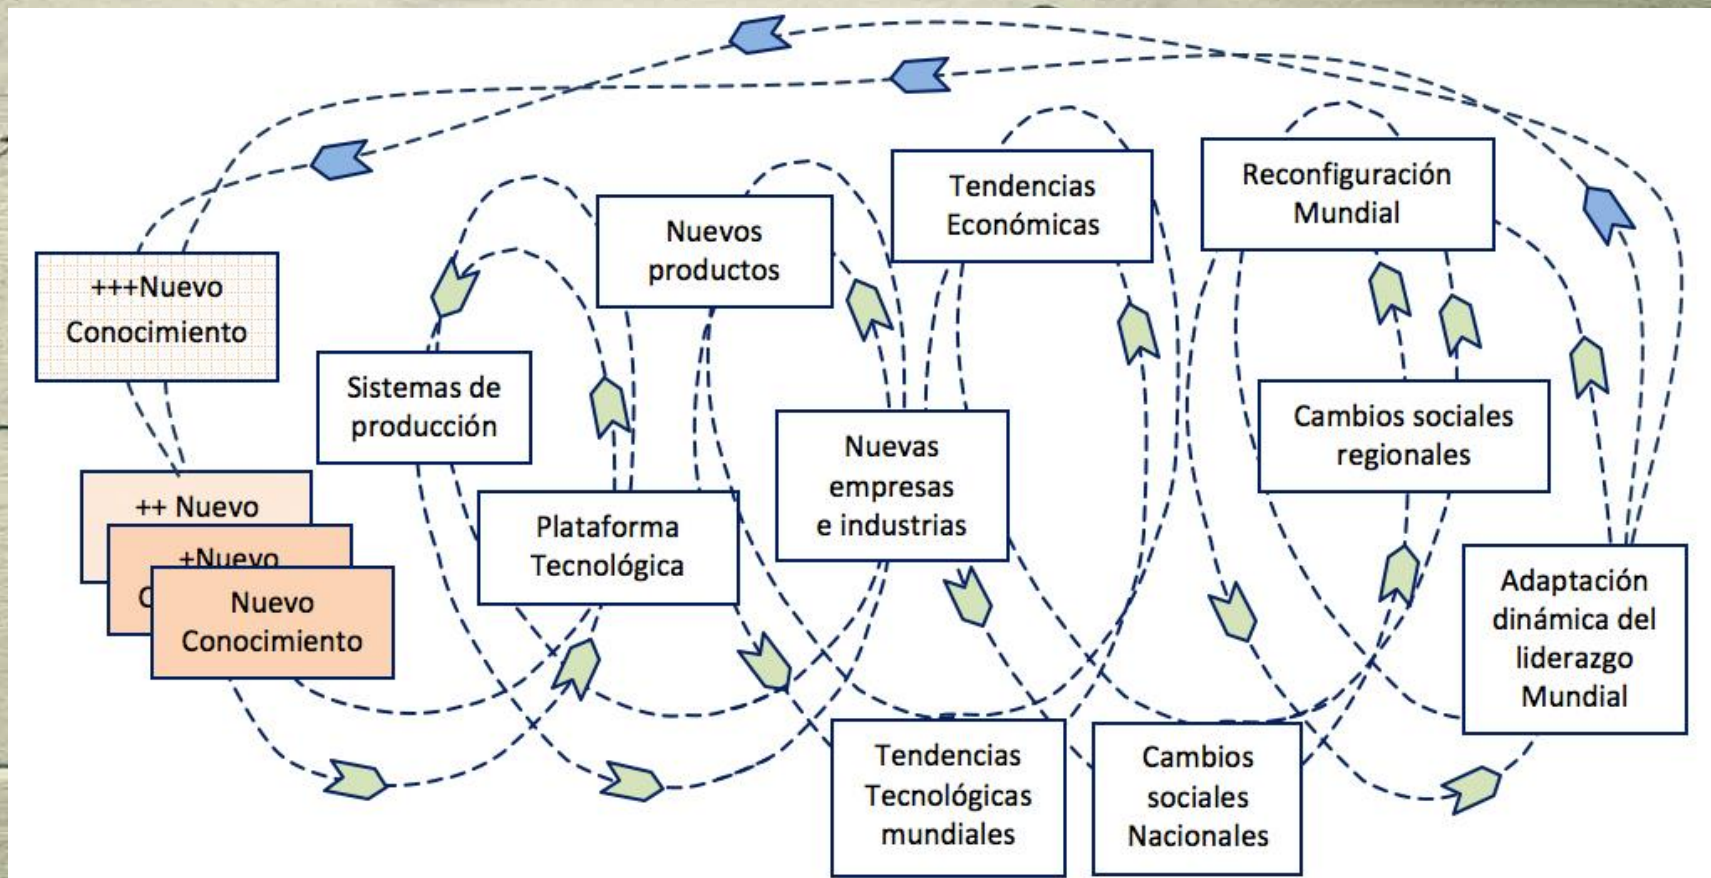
+++Nuevo Conocimiento

++ Nuevo

+Nuevo

C

Nuevo Conocimiento

Sistemas de producción

Nuevos productos

Plataforma Tecnológica

Tendencias Económicas

Nuevas empresas e industrias

Reconfiguración Mundial

Cambios sociales regionales

Adaptación dinámica del liderazgo Mundial

Tendencias Tecnológicas mundiales

Cambios sociales Nacionales